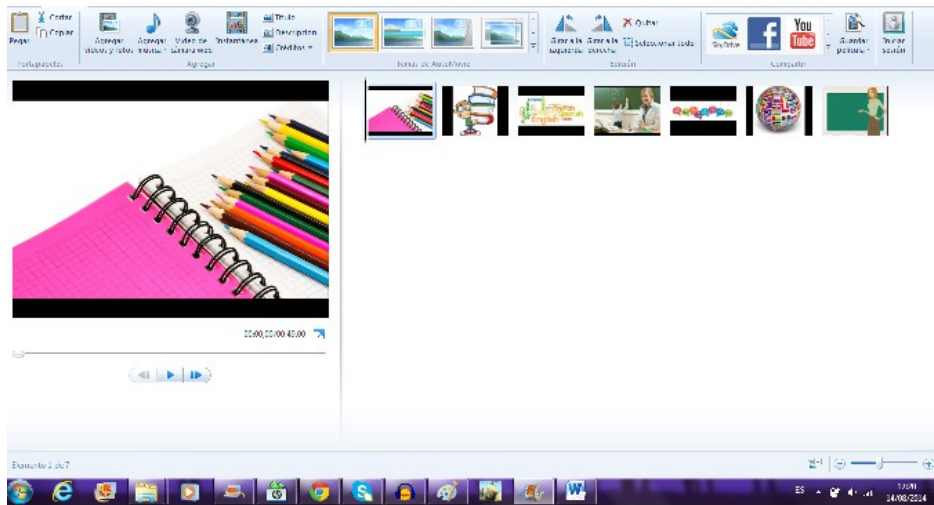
Pegar
Cortar
Copiar
Portapapeles
Agregar videos y fotos
Agregar música
Video de cámara web
Instantánea
Título
Descripción
Créditos
Agregar
Temas de AutoMovie
Girar a la izquierda
Girar a la derecha
Quitar
Seleccionar todo
Edición
SkyDrive
You Tube
Guardar película
Iniciar sesión
Compartir
00:00,00/00:49,00
Elemento 1 de 7
ES
17:01
14/08/2014